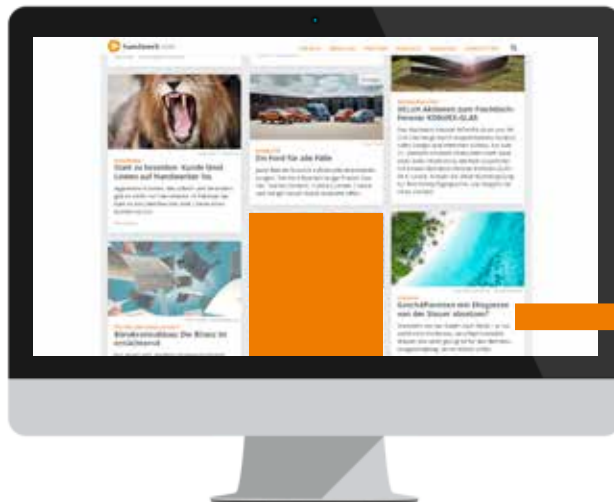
handwerk.com

Statt zu bezahlen: Kunde lässt Löwen auf Handwerker los

Ein Ford für alle Fälle

HELLA: Aktionen zum Flachdach-Fenster KOBUSS-GLAS

Bürokratieabbau: Die Bilanz ist ernüchternd

Geschäftsreisen mit Ehepartner von der Steuer absetzen?